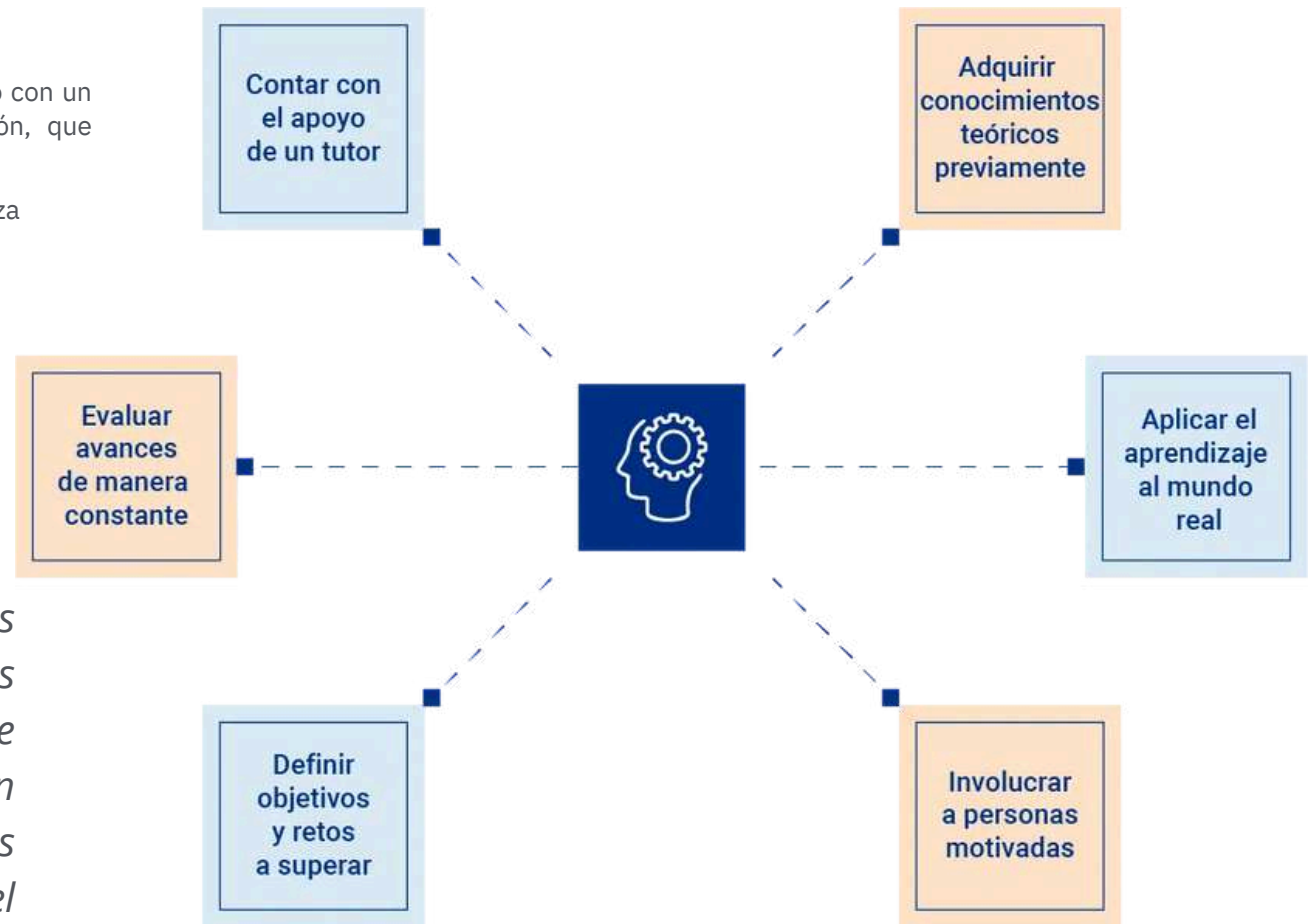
o con un
ón, que

za

Contar con el apoyo de un tutor

Adquirir conocimientos teóricos previamente

Evaluar avances de manera constante

Aplicar el aprendizaje al mundo real

s
s
e
n
s
el

Definir objetivos y retos a superar

Involucrar a personas motivadas